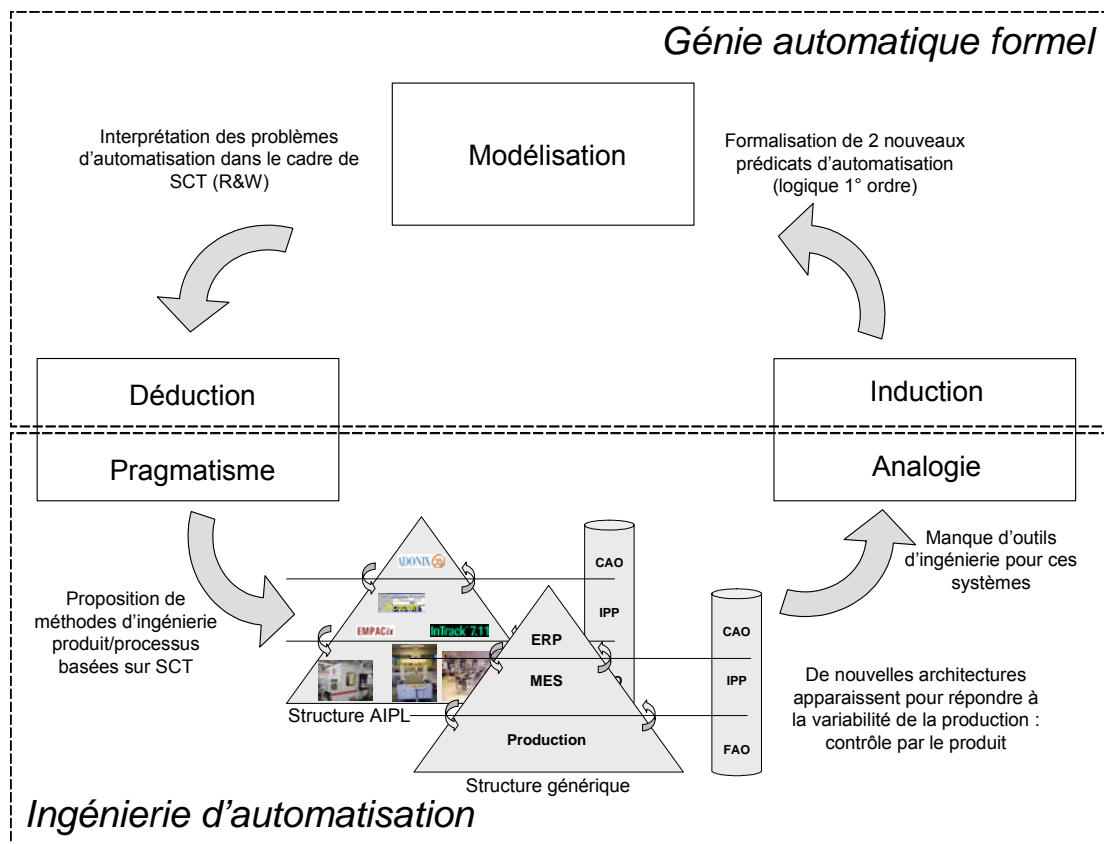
Génie automatique formel

Interprétation des problèmes d'automatisation dans le cadre de SCT (R&W)

Modélisation

Formalisation de 2 nouveaux prédicats d'automatisation (logique 1° ordre)

Déduction

Induction

Pragmatisme

Analogie

Manque d'outils d'ingénierie pour ces systèmes

ADONIX

CAO

IPP

Proposition de méthodes d'ingénierie produit/processus basées sur SCT

EMPACir

InTrack 7.11

ERP

CAO

MES

IPP

De nouvelles architectures apparaissent pour répondre à la variabilité de la production : contrôle par le produit

Structure AIPL

Production

FAO

Structure générique

Ingénierie d'automatisation